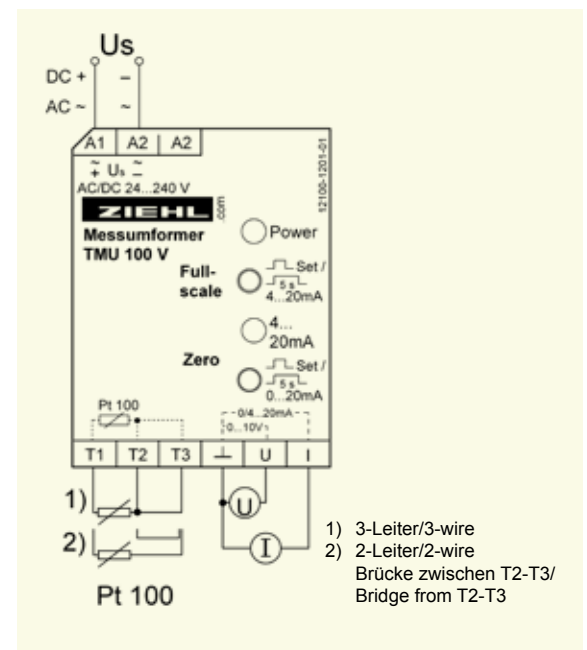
Us

DC +
AC ~

–
~

A1 | A2 | A2

$\tilde{+}$ Us $\tilde{-}$
AC/DC 24...240 V

ZIEHL
.com

52100-1201-01

Messumformer
TMU 100 V

Power

Full-scale

Set /
5 s
4...20mA

4...
20mA

Zero

Set /
5 s
0...20mA

Pt 100

0/4...20mA
0...10V

T1 | T2 | T3 | ⊥ | U | I

U

I

1)

2)

Pt 100

1) 3-Leiter/3-wire
2) 2-Leiter/2-wire
Brücke zwischen T2-T3/
Bridge from T2-T3